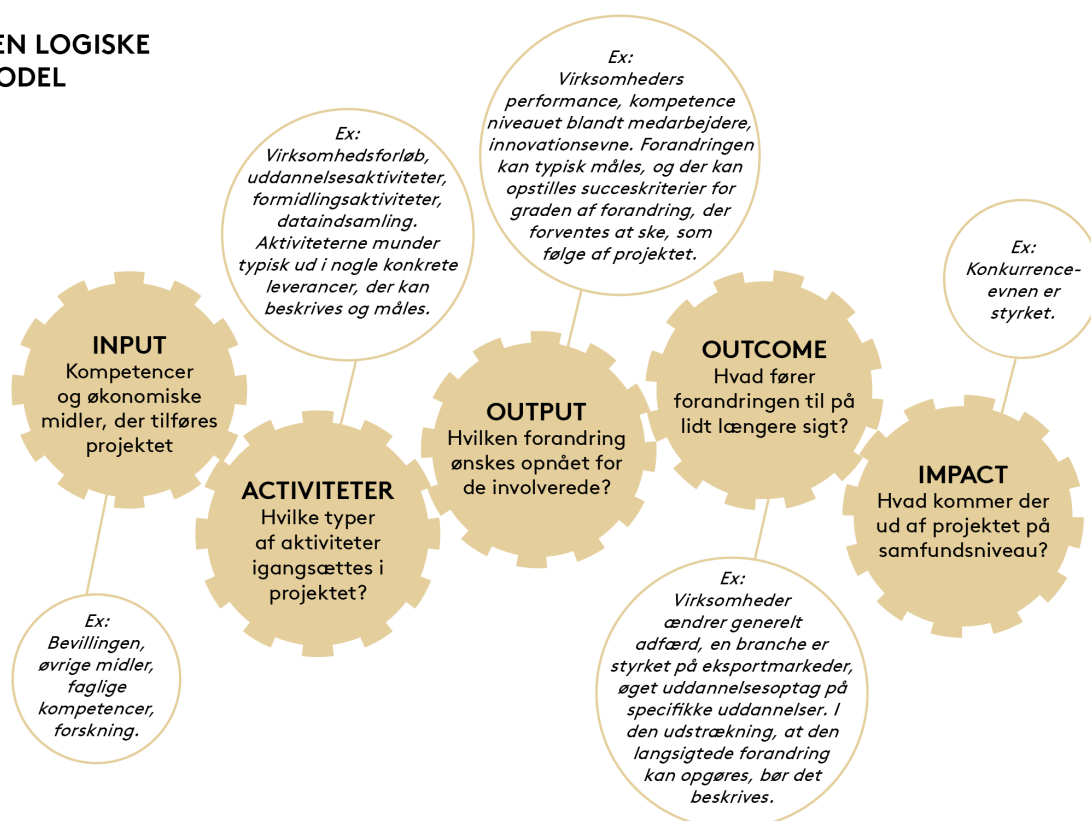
EN LOGISKE
ODEL

INPUT
Kompetencer og økonomiske midler, der tilføres projektet

Ex:
Bevillingen, øvrige midler, faglige kompetencer, forskning.

Ex:
Virksomhedsforløb, uddannelsesaktiviteter, formidlingsaktiviteter, dataindsamling. Aktiviteterne munder typisk ud i nogle konkrete leverancer, der kan beskrives og måles.

ACTIVITETER
Hvilke typer af aktiviteter igangsættes i projektet?

Ex:
Virksomheders performance, kompetence niveauet blandt medarbejdere, innovationsevne. Forandringen kan typisk måles, og der kan opstilles succeskriterier for graden af forandring, der forventes at ske, som følge af projektet.

OUTPUT
Hvilken forandring ønskes opnået for de involverede?

OUTCOME
Hvad fører forandringen til på lidt længere sigt?

Ex:
Virksomheder ændrer generelt adfærd, en branche er styrket på eksportmarkeder, øget uddannelsesoptag på specifikke uddannelser. I den udstrækning, at den langsigtede forandring kan opgøres, bør det beskrives.

Ex:
Konkurrence-evnen er styrket.

IMPACT
Hvad kommer der ud af projektet på samfundsniveau?